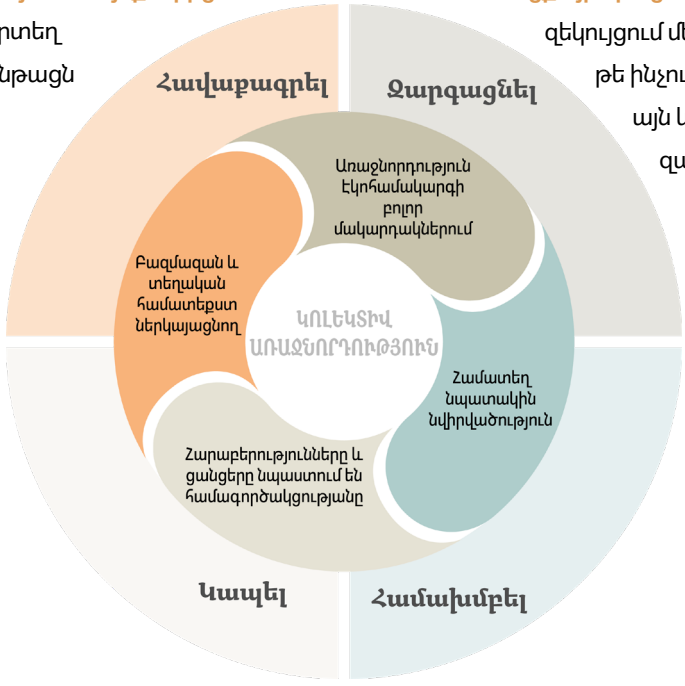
րտեղ
նթացն

Հավաքագրել

Զարգացնել

զեկույցում մ
թե ինչու
այն
զ

Առաջնորդություն էկոհամակարգի բոլոր մակարդակներում

Բազմազան և տեղական համատեքստ ներկայացնող

ԿՈԼԵԿՏԻՎ ԱՌԱՋՆՈՐԴՈՒԹՅՈՒՆ

Համատեղ նպատակին նվիրվածություն

Հարաբերությունները և ցանցերը նպաստում են համագործակցությանը

Կապել

Համախմբել